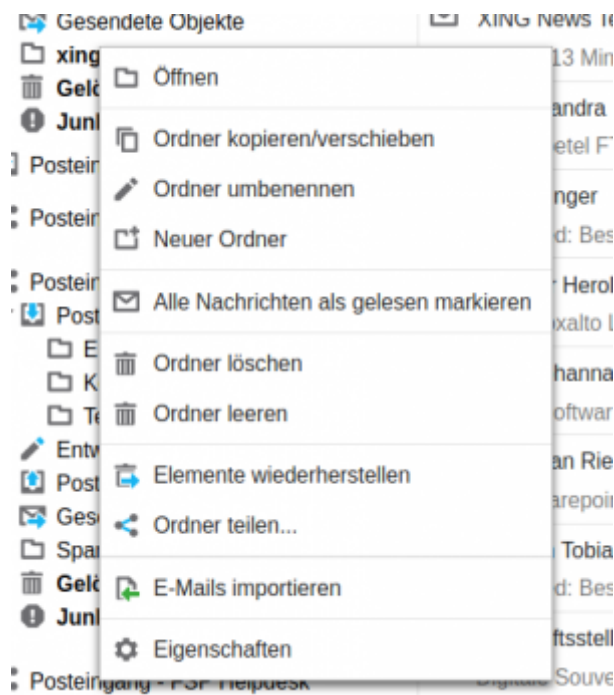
Gesendete Objekte
xing
Gelö
Junk
Postein
Postein
Postein
Post
E
K
Te
Entw
Post
Ges
Spar
Gelö
Junk
Posteingang - PSP Helpdesk

XING News Te
13 Min
andra
etel FT
nger
d: Bes
r Herol
xalto L
hanna
oftwar
an Rie
arepoi
Tobia
d: Bes
ftsstell
Digitale Souve

Öffnen
Ordner kopieren/verschieben
Ordner umbenennen
Neuer Ordner
Alle Nachrichten als gelesen markieren
Ordner löschen
Ordner leeren
Elemente wiederherstellen
Ordner teilen...
E-Mails importieren
Eigenschaften